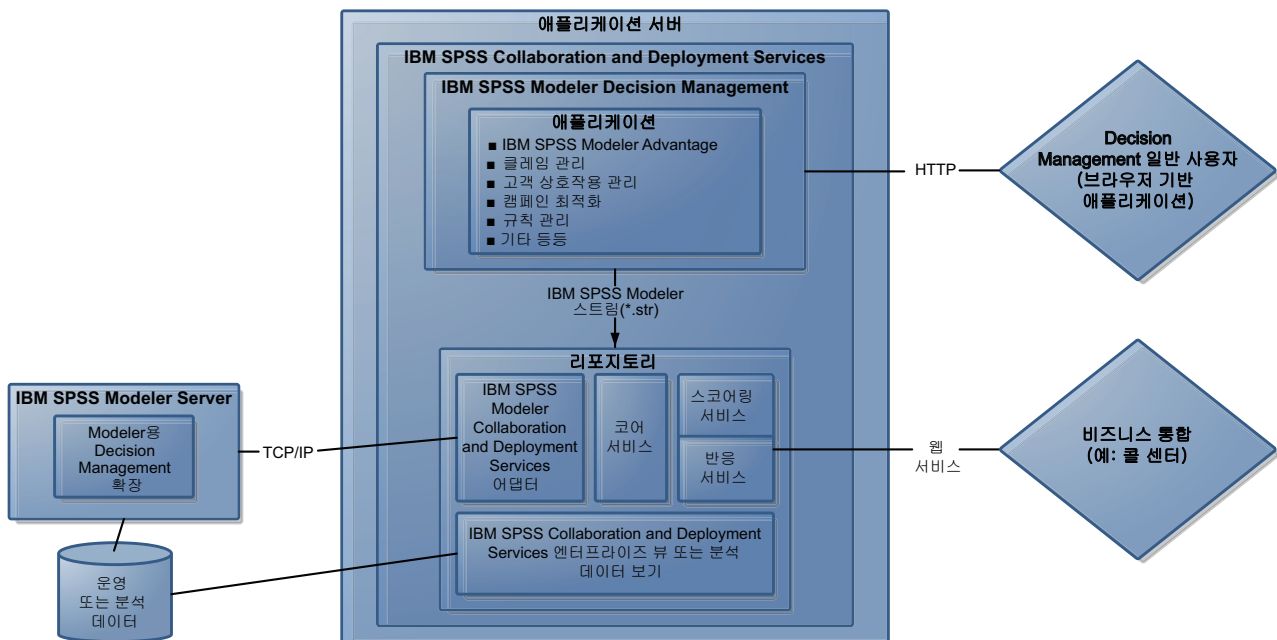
애플리케이션 서버

IBM SPSS Collaboration and Deployment Services

IBM SPSS Modeler Decision Management

애플리케이션
■ IBM SPSS Modeler Advantage
■ 클레임 관리
■ 고객 상호작용 관리
■ 캠페인 최적화
■ 규칙 관리
■ 기타 등등

HTTP

Decision Management 일반 사용자 (브라우저 기반 애플리케이션)

IBM SPSS Modeler 스트림(*.str)

리포지토리

IBM SPSS Modeler Collaboration and Deployment Services 어댑터

코어 서비스

스코어링 서비스

반응 서비스

웹 서비스

비즈니스 통합 (예: 콜 센터)

IBM SPSS Modeler Server

Modeler용 Decision Management 확장

TCP/IP

IBM SPSS Collaboration and Deployment Services 엔터프라이즈 뷰 또는 분석 데이터 보기

운영 또는 분석 데이터